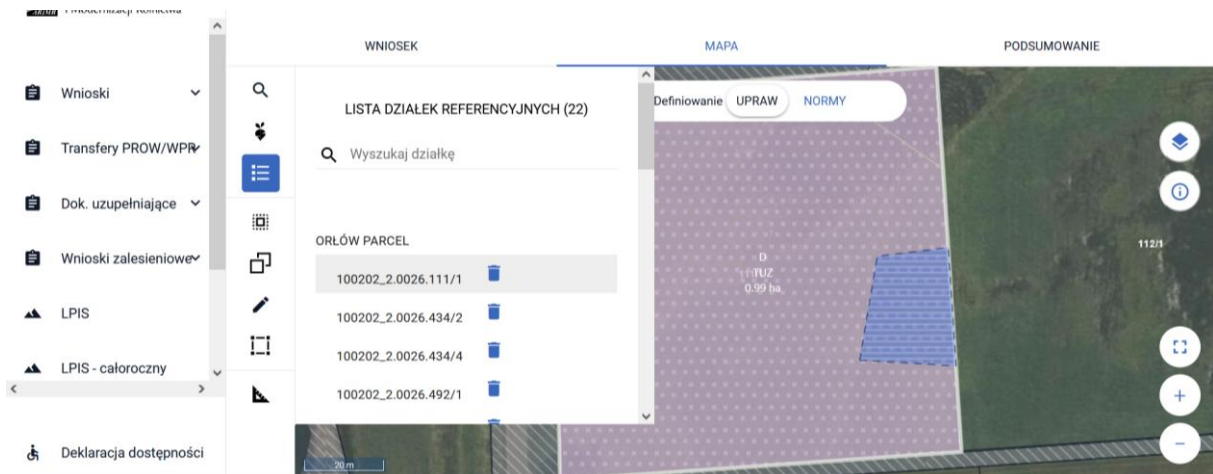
i Modernizacji Rolnictwa

Wnioski

Transfery PROW/WPR

Dok. uzupełniające

Wnioski zalesieniowe

LPIS

LPIS - całoroczny

Deklaracja dostępności

WNIOSEK

MAPA

PODSUMOWANIE

LISTA DZIAŁEK REFERENCYJNYCH (22)

Wyszukaj działkę

ORŁÓW PARCEL

100202_2.0026.111/1

100202_2.0026.434/2

100202_2.0026.434/4

100202_2.0026.492/1

Definiowanie UPRAW NORMY

D
TUZ
0.99 ha

112/1

20 m